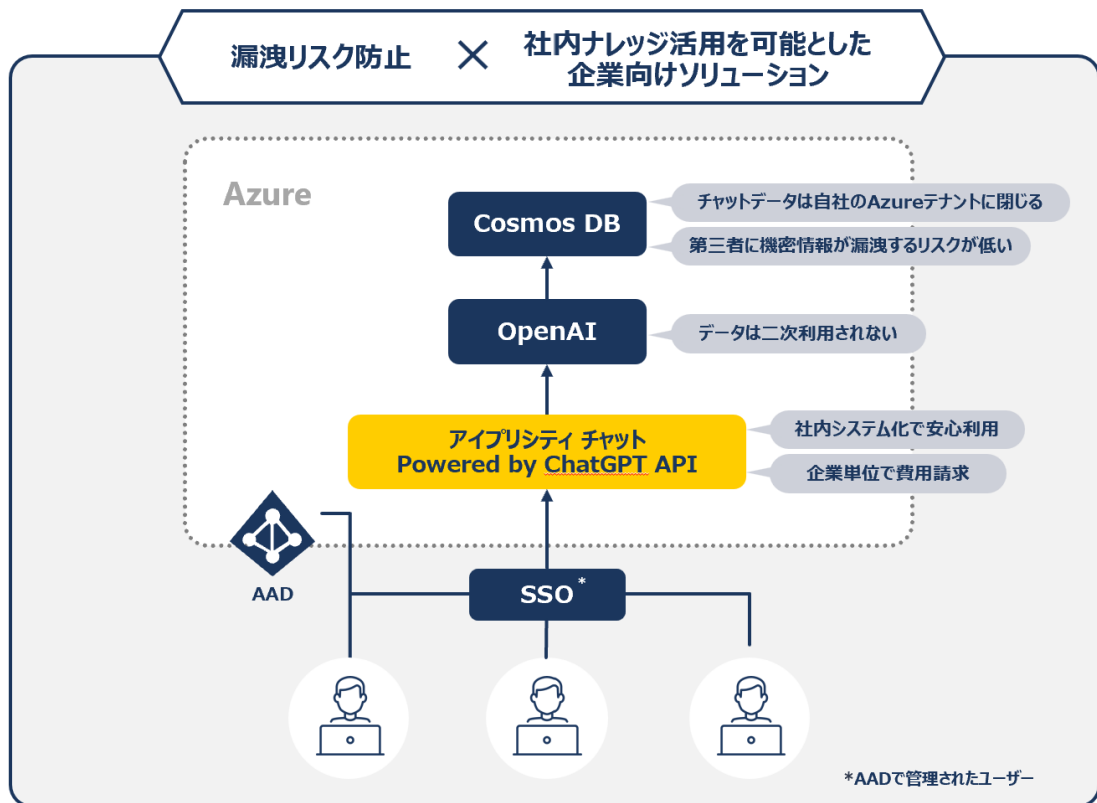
漏洩リスク防止 × 社内ナレッジ活用を可能とした企業向けソリューション

Azure

Cosmos DB

チャットデータは自社のAzureテナントに閉じる

第三者に機密情報が漏洩するリスクが低い

OpenAI

データは二次利用されない

アイプリシティ チャット
Powered by ChatGPT API

社内システム化で安心利用

企業単位で費用請求

AAD

SSO*

*AADで管理されたユーザー